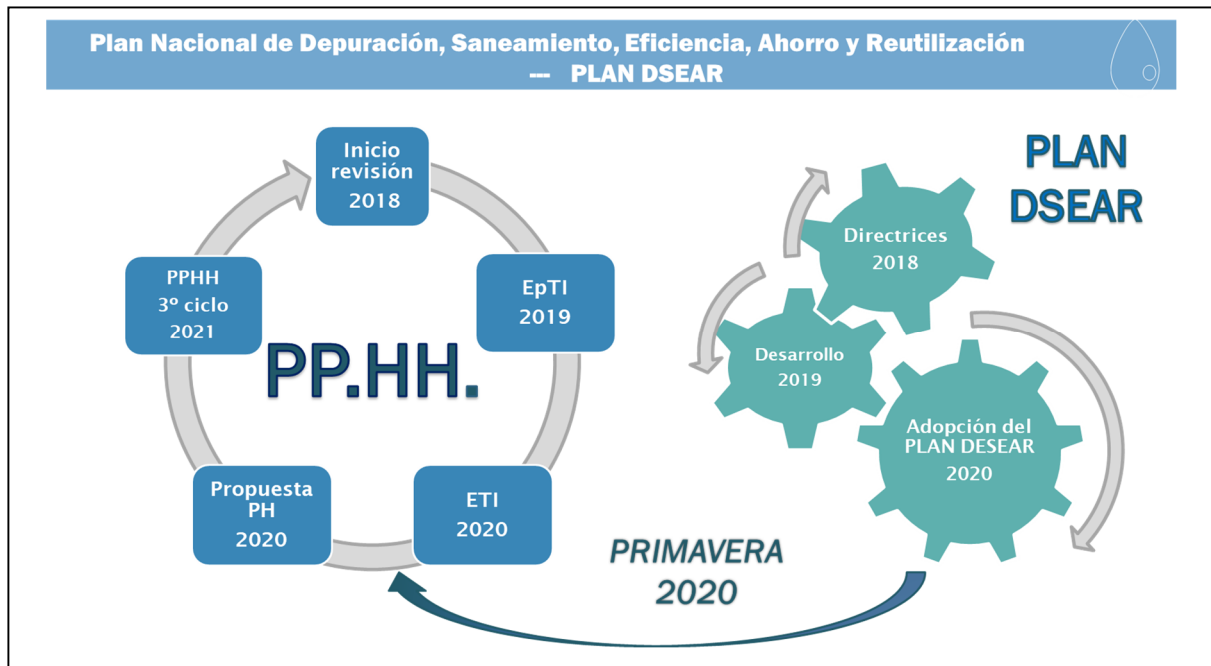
Plan Nacional de Depuración, Saneamiento, Eficiencia, Ahorro y Reutilización --- PLAN DSEAR

Inicio revisión 2018

EpTI 2019

ETI 2020

Propuesta PH 2020

PPHH 3º ciclo 2021

PP.HH.

PLAN DSEAR

Directrices 2018

Desarrollo 2019

Adopción del PLAN DESEAR 2020

PRIMAVERA 2020